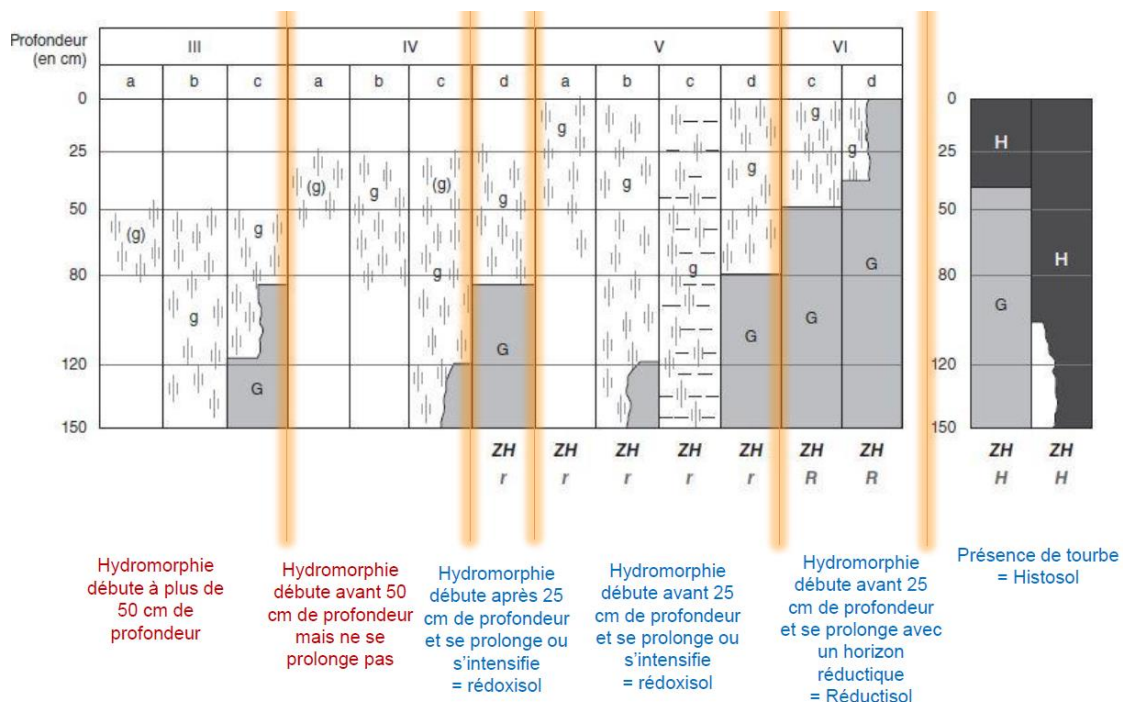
Profondeur (en cm)

| III | | | IV | | | | V | | | | VI | |
|---|---|---|---|---|---|---|---|---|---|---|---|---|
| a | b | c | a | b | c | d | a | b | c | d | c | d |

0
25
50
80
120
150

(g) g g (g) g (g) g g g g g g g g g g

G G G G G G G

ZH r | ZH r | ZH r | ZH r | ZH r | ZH R | ZH R

0
25
50
80
120
150

H H G

ZH H | ZH H

Hydromorphie débute à plus de 50 cm de profondeur

Hydromorphie débute avant 50 cm de profondeur mais ne se prolonge pas

Hydromorphie débute après 25 cm de profondeur et se prolonge ou s'intensifie = rédoxisol

Hydromorphie débute avant 25 cm de profondeur et se prolonge ou s'intensifie = rédoxisol

Hydromorphie débute avant 25 cm de profondeur et se prolonge avec un horizon réductique = Réductisol

Présence de tourbe = Histosol